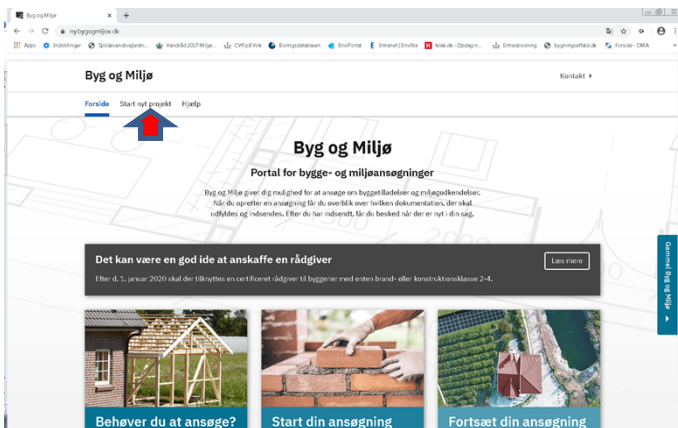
Byg og Miljø
mitbyggogmiljoe.dk
Apps Indstillinger Spildevandsvejledn... Vandråd 2017-Milje... CVR på Virk Boligdatabasen EnviPortal Intranet | EnviNa Krak.dk - Opslag n... Enhedsvurdering bygningsaffald.dk Forside - DMA

Byg og Miljø
Kontakt

Forside Start nyt projekt Hjælp

Byg og Miljø
Portal for bygge- og miljøansøgninger

Byg og Miljø giver dig mulighed for at ansøge om byggetilladelser og miljøgodkendelser. Når du opretter en ansøgning får du overblik over hvilken dokumentation, der skal udfyldes og indsendes. Efter du har indsendt, får du besked når der er nyt i din sag.

Det kan være en god ide at anskaffe en rådgiver
Efter d. 1. januar 2020 skal der tilknyttes en certificeret rådgiver til byggerier med enten brand- eller konstruktionsklasse 2-4.
Læs mere

Gammel Byg og Miljø

Behøver du at ansøge?
Start din ansøgning
Fortsæt din ansøgning